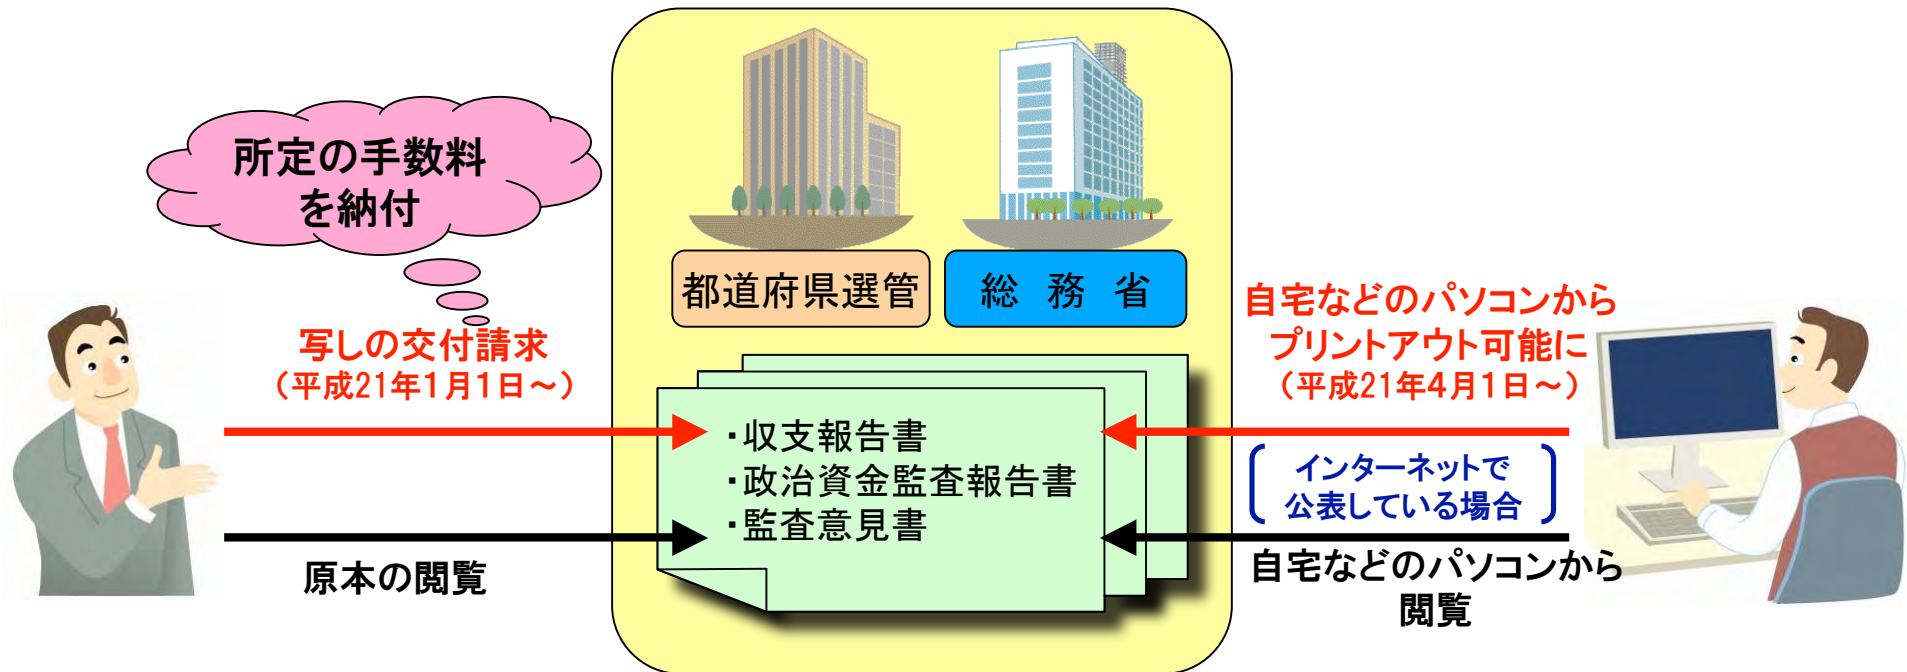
所定の手数料を納付

写しの交付請求
（平成21年1月1日～）

原本の閲覧

都道府県選管

総　務　省

・収支報告書
・政治資金監査報告書
・監査意見書

自宅などのパソコンからプリントアウト可能に
（平成21年4月1日～）

インターネットで公表している場合

自宅などのパソコンから閲覧